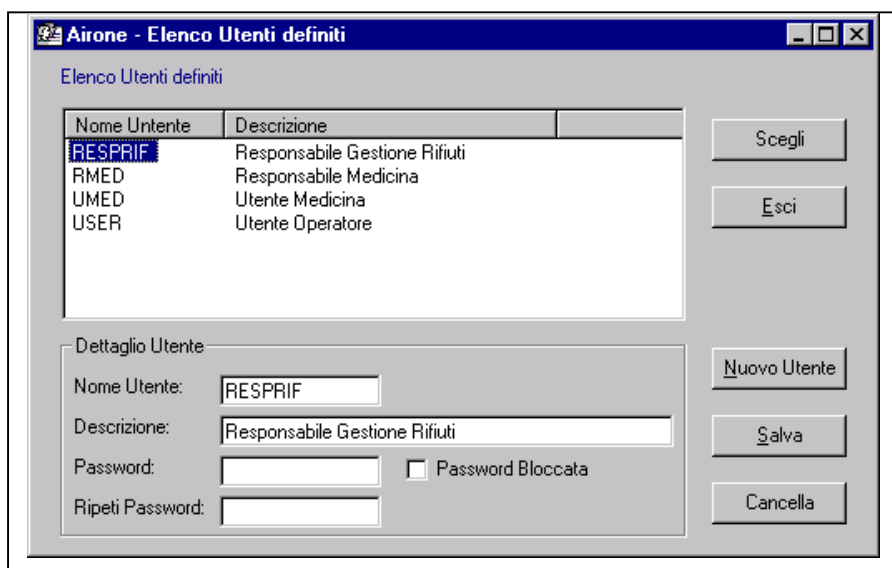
Airone - Elenco Utenti definiti

Elenco Utenti definiti

| Nome Untente | Descrizione |
|---|---|
| RESPRIF | Responsabile Gestione Rifiuti |
| RMED | Responsabile Medicina |
| UMED | Utente Medicina |
| USER | Utente Operatore |

Scegli

Esci

Dettaglio Utente

Nome Utente: RESPRIF

Descrizione: Responsabile Gestione Rifiuti

Password:

Password Bloccata

Ripeti Password:

Nuovo Utente

Salva

Cancella